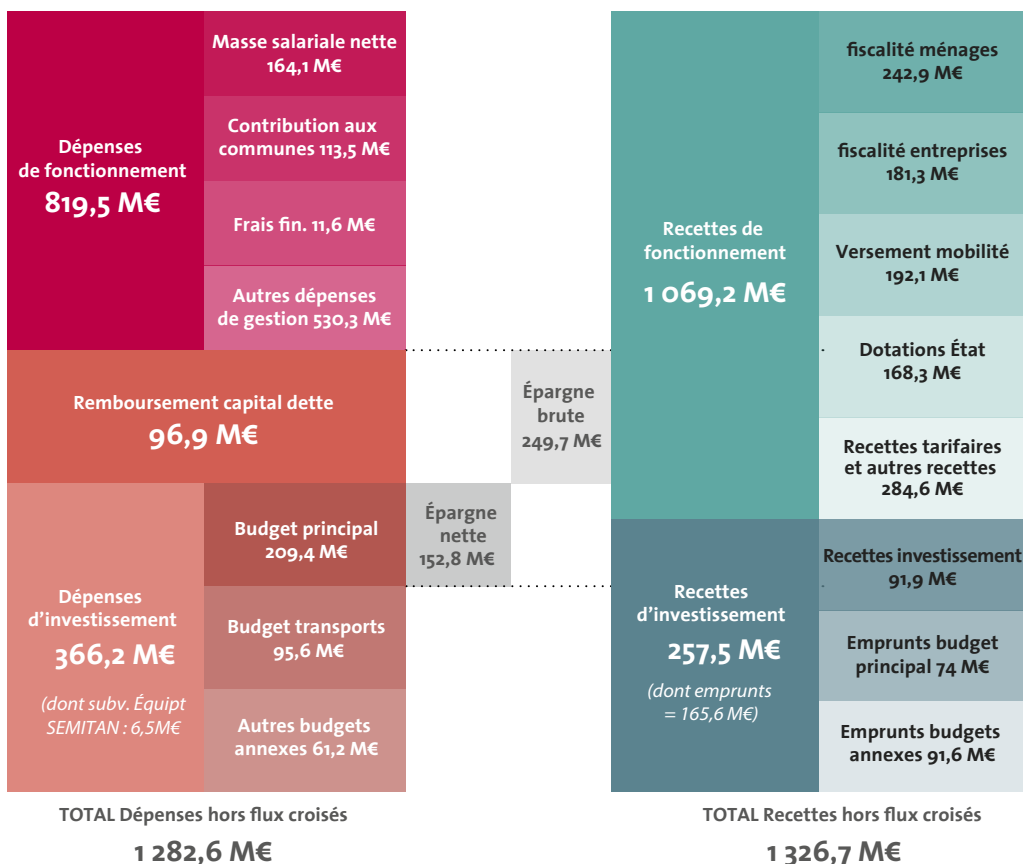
Dépenses de fonctionnement
819,5 M€

Masse salariale nette 164,1 M€

Contribution aux communes 113,5 M€

Frais fin. 11,6 M€

Autres dépenses de gestion 530,3 M€

Remboursement capital dette
96,9 M€

Dépenses d'investissement
366,2 M€
(dont subv. Équipt SEMITAN : 6,5M€

Budget principal 209,4 M€

Budget transports 95,6 M€

Autres budgets annexes 61,2 M€

Épargne brute 249,7 M€

Épargne nette 152,8 M€

Recettes de fonctionnement
1 069,2 M€

fiscalité ménages 242,9 M€

fiscalité entreprises 181,3 M€

Versement mobilité 192,1 M€

Dotations État 168,3 M€

Recettes tarifaires et autres recettes 284,6 M€

Recettes d'investissement
257,5 M€
(dont emprunts = 165,6 M€)

Recettes investissement 91,9 M€

Emprunts budget principal 74 M€

Emprunts budgets annexes 91,6 M€

TOTAL Dépenses hors flux croisés
1 282,6 M€

TOTAL Recettes hors flux croisés
1 326,7 M€